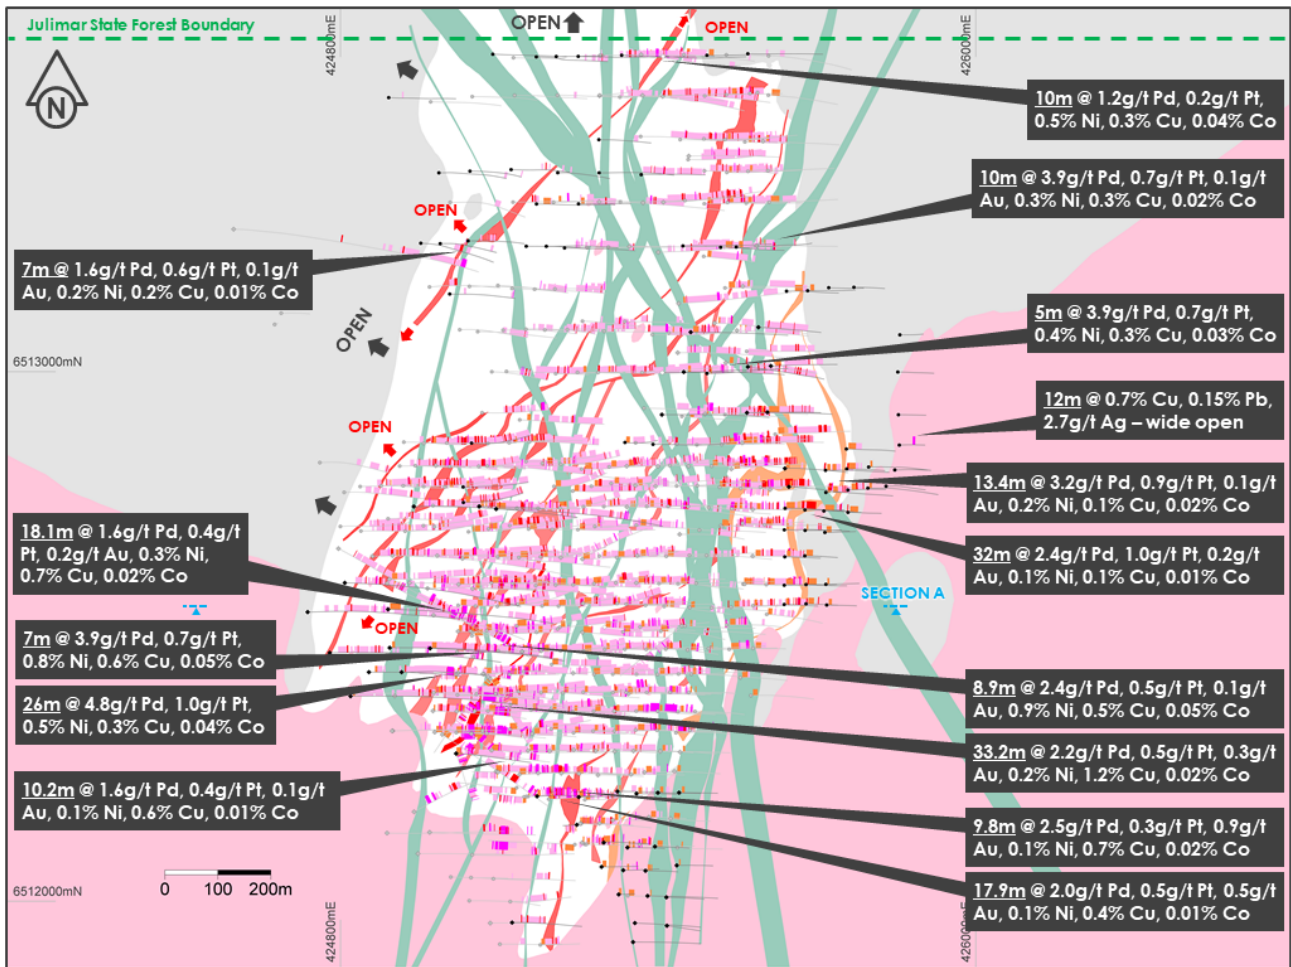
Julimar State Forest Boundary

OPEN

OPEN

424800mE

426000mE

N

10m @ 1.2g/t Pd, 0.2g/t Pt, 0.5% Ni, 0.3% Cu, 0.04% Co

10m @ 3.9g/t Pd, 0.7g/t Pt, 0.1g/t Au, 0.3% Ni, 0.3% Cu, 0.02% Co

OPEN

7m @ 1.6g/t Pd, 0.6g/t Pt, 0.1g/t Au, 0.2% Ni, 0.2% Cu, 0.01% Co

OPEN

5m @ 3.9g/t Pd, 0.7g/t Pt, 0.4% Ni, 0.3% Cu, 0.03% Co

6513000mN

12m @ 0.7% Cu, 0.15% Pb, 2.7g/t Ag – wide open

OPEN

13.4m @ 3.2g/t Pd, 0.9g/t Pt, 0.1g/t Au, 0.2% Ni, 0.1% Cu, 0.02% Co

18.1m @ 1.6g/t Pd, 0.4g/t Pt, 0.2g/t Au, 0.3% Ni, 0.7% Cu, 0.02% Co

32m @ 2.4g/t Pd, 1.0g/t Pt, 0.2g/t Au, 0.1% Ni, 0.1% Cu, 0.01% Co

SECTION A

OPEN

7m @ 3.9g/t Pd, 0.7g/t Pt, 0.8% Ni, 0.6% Cu, 0.05% Co

8.9m @ 2.4g/t Pd, 0.5g/t Pt, 0.1g/t Au, 0.9% Ni, 0.5% Cu, 0.05% Co

26m @ 4.8g/t Pd, 1.0g/t Pt, 0.5% Ni, 0.3% Cu, 0.04% Co

33.2m @ 2.2g/t Pd, 0.5g/t Pt, 0.3g/t Au, 0.2% Ni, 1.2% Cu, 0.02% Co

10.2m @ 1.6g/t Pd, 0.4g/t Pt, 0.1g/t Au, 0.1% Ni, 0.6% Cu, 0.01% Co

9.8m @ 2.5g/t Pd, 0.3g/t Pt, 0.9g/t Au, 0.1% Ni, 0.7% Cu, 0.02% Co

0 100 200m

6512000mN

17.9m @ 2.0g/t Pd, 0.5g/t Pt, 0.5g/t Au, 0.1% Ni, 0.4% Cu, 0.01% Co

424800mE

426000mE